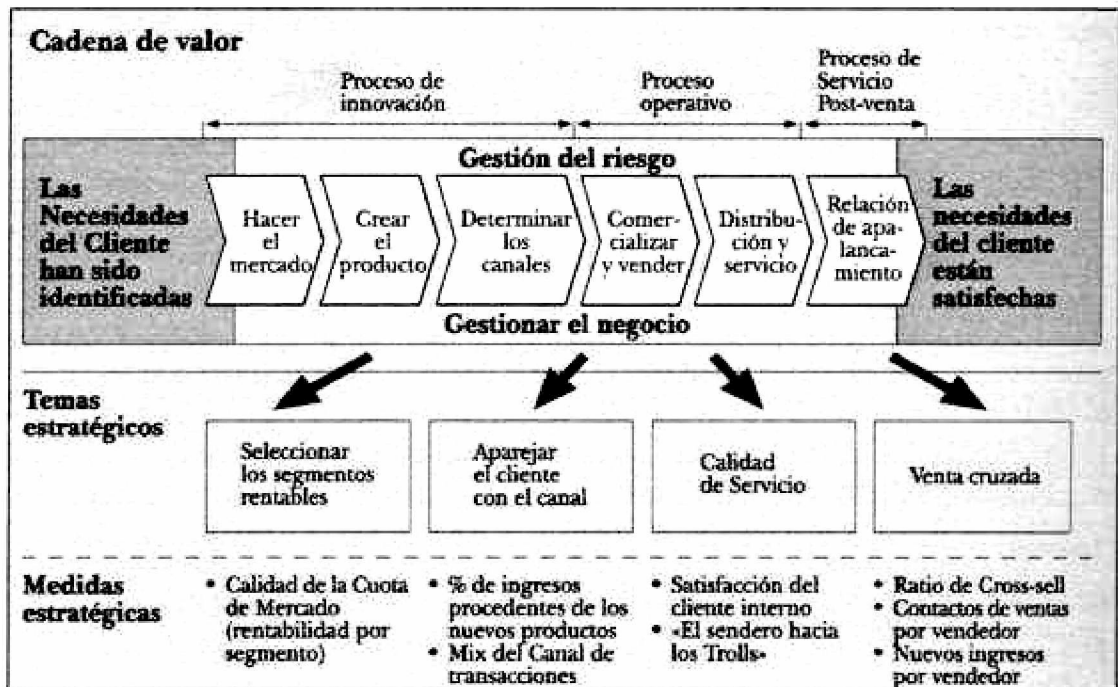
Cadena de valor

Proceso de innovación

Proceso operativo

Proceso de Servicio Post-venta

Gestión del riesgo

Las Necesidades del Cliente han sido identificadas

Hacer el mercado

Crear el producto

Determinar los canales

Comercializar y vender

Distribución y servicio

Relación de apalancamiento

Las necesidades del cliente están satisfechas

Gestionar el negocio

Temas estratégicos

Seleccionar los segmentos rentables

Aparejar el cliente con el canal

Calidad de Servicio

Venta cruzada

Medidas estratégicas

• Calidad de la Cuota de Mercado (rentabilidad por segmento)

• % de ingresos procedentes de los nuevos productos
• Mix del Canal de transacciones

• Satisfacción del cliente interno
• «El sendero hacia los Trolls»

• Ratio de Cross-sell
• Contactos de ventas por vendedor
• Nuevos ingresos por vendedor